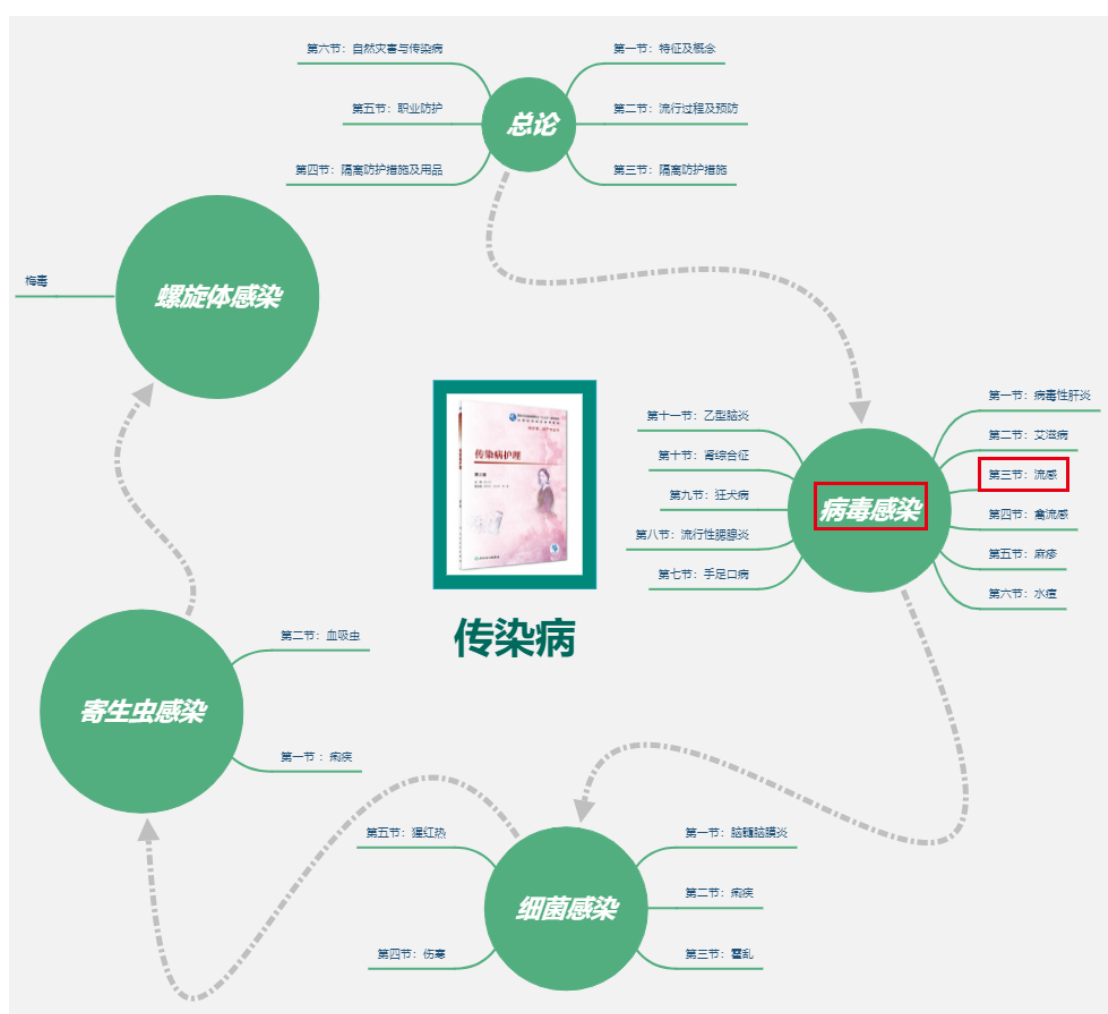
总论

第一节：特征及概念
第二节：流行过程及预防
第三节：隔离防护措施
第四节：隔离防护措施及用品
第五节：职业防护
第六节：自然灾害与传染病

病毒感染

第一节：病毒性肝炎
第二节：艾滋病
第三节：流感
第四节：禽流感
第五节：麻疹
第六节：水痘
第七节：手足口病
第八节：流行性腮腺炎
第九节：狂犬病
第十节：肾综合征
第十一节：乙型脑炎

细菌感染

第一节：脑膜脑膜炎
第二节：痢疾
第三节：霍乱
第四节：伤寒
第五节：猩红热

寄生虫感染

第一节：痢疾
第二节：血吸虫

螺旋体感染

梅毒

传染病护理

传染病